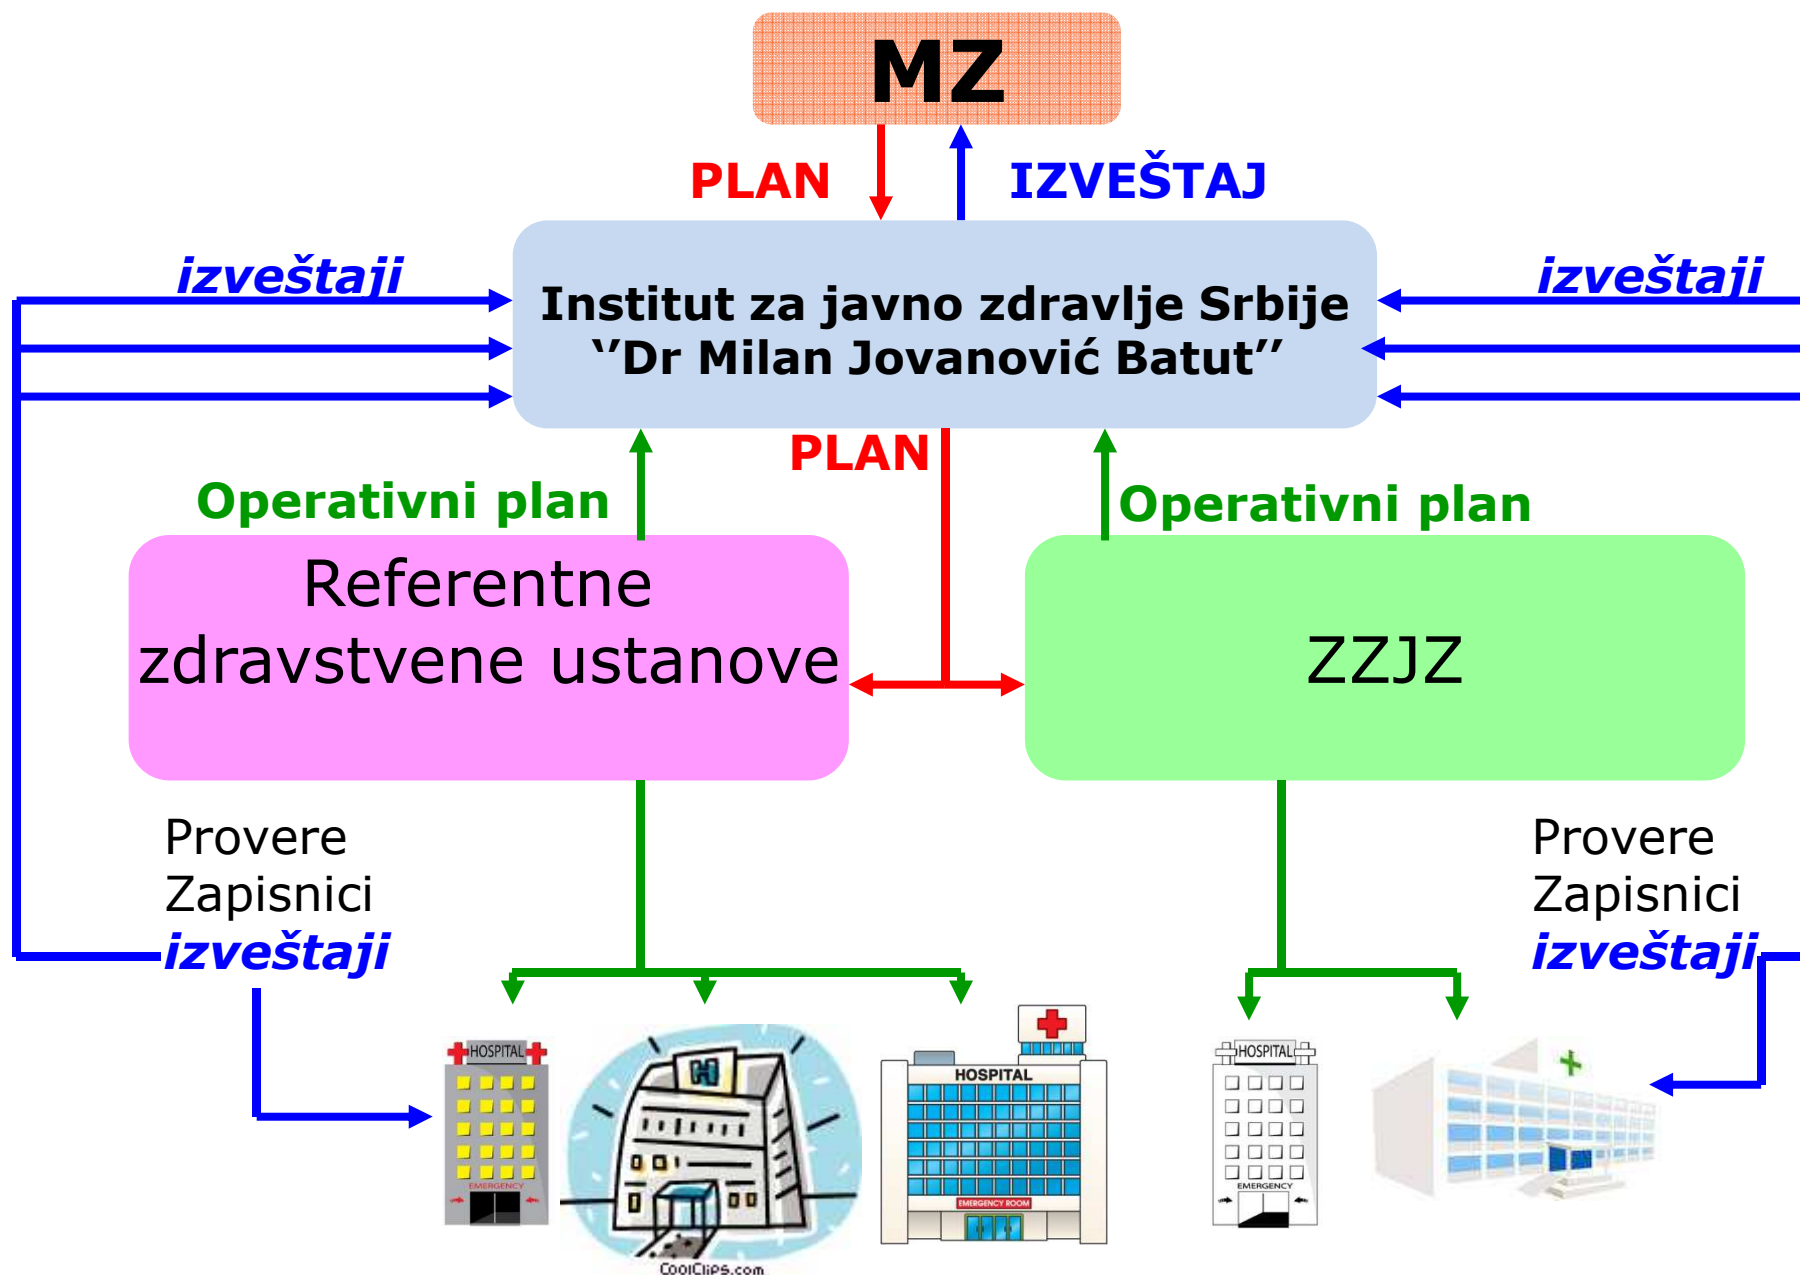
MZ

PLAN

IZVEŠTAJ

izveštaji

izveštaji

Institut za javno zdravlje Srbije
"Dr Milan Jovanović Batut"

PLAN

Operativni plan

Operativni plan

Referentne zdravstvene ustanove

ZZJZ

Provere
Zapisnici
izveštaji

Provere
Zapisnici
izveštaji

HOSPITAL
EMERGENCY

H

CoolClips.com

HOSPITAL
EMERGENCY ROOM

HOSPITAL
EMERGENCY